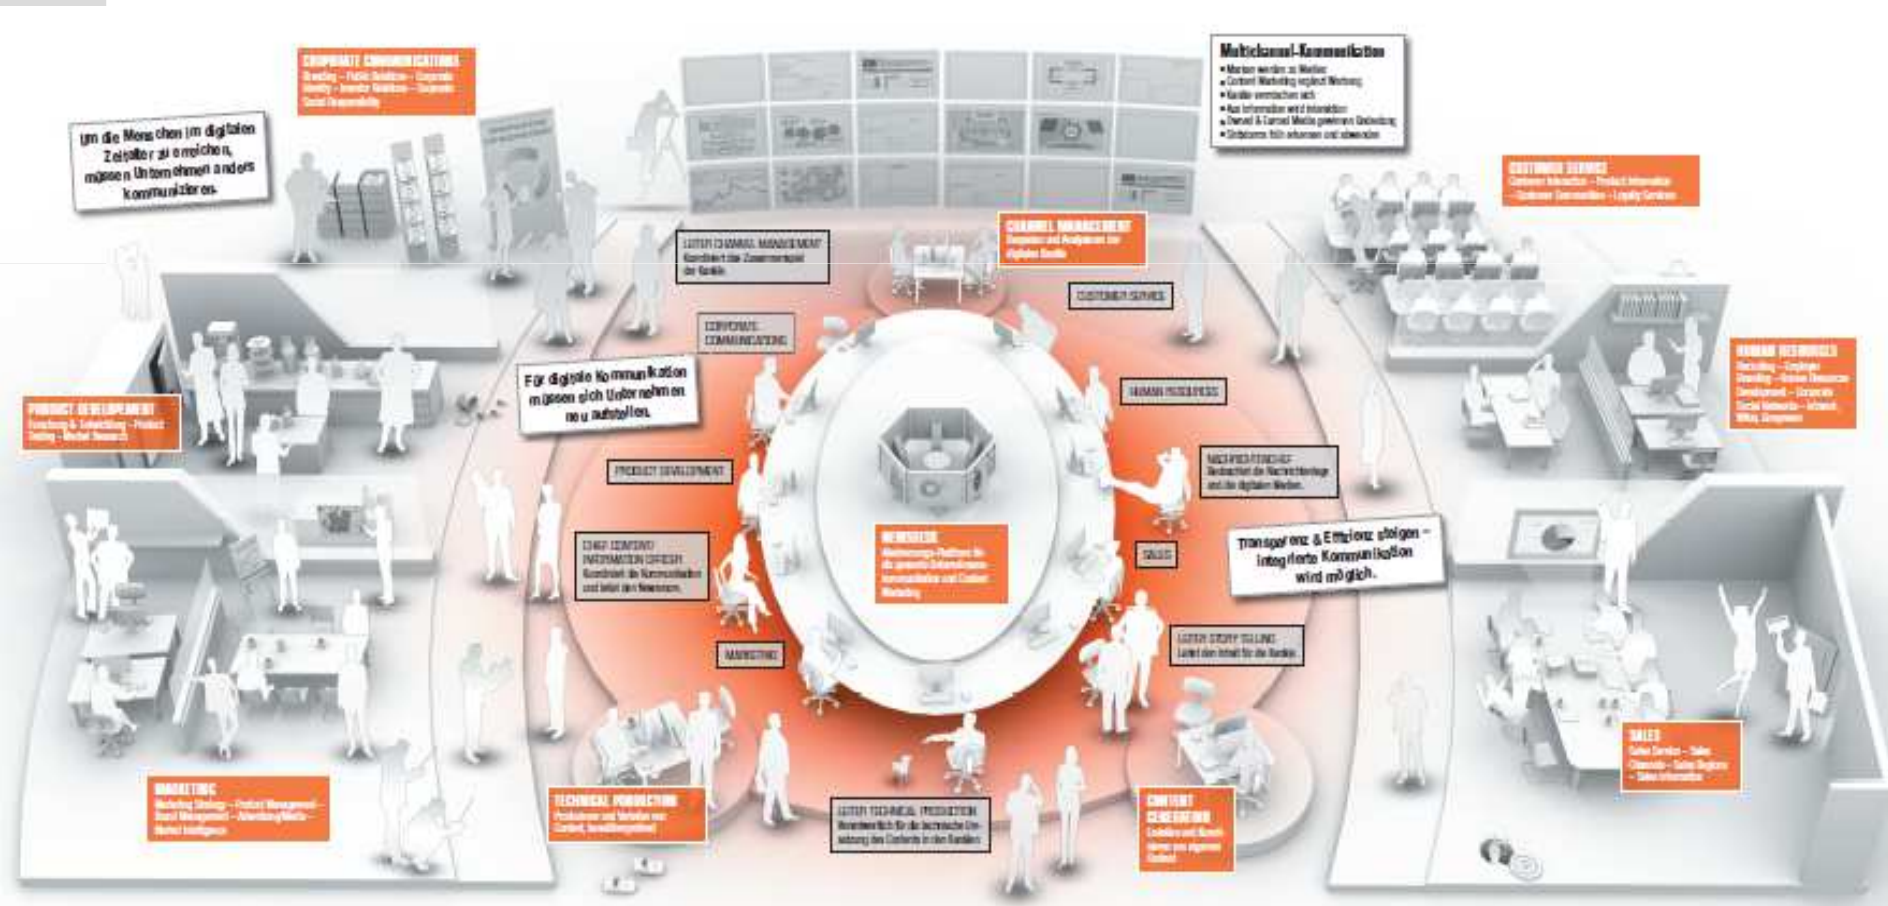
CORPORATE COMMUNICATIONS
Branding – Public Relations – Corporate Identity – Investor Relations – Corporate Social Responsibility

Um die Menschen im digitalen Zeitalter zu erreichen, müssen Unternehmen anders kommunizieren.

Multichannel-Kommunikation
• Marken werden zu Medien
• Content Marketing ergänzt Werbung
• Kanäle vermischen sich
• Aus Information wird Interaktion
• Owned & Earned Media gewinnen Bedeutung
• Silodenken hält erkennen und überwinden

CUSTOMER SERVICE
Customer Interaction – Product Information – Customer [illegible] – Loyalty Services

CHANNEL MANAGEMENT
Steuerung und Realisation der digitalen Kanäle

LEITER CHANNEL MANAGEMENT
Koordiniert das Zusammenspiel der Kanäle

CUSTOMER SERVICE

CORPORATE COMMUNICATIONS

HUMAN RESOURCES
Recruiting – Employer Branding – Human Resources Development – Corporate Social Networks – Intranet, Wikis, Blogs

Für digitale Kommunikation müssen sich Unternehmen neu aufstellen.

HUMAN RESOURCES

PRODUCT DEVELOPMENT
Forschung & Entwicklung – Product Testing – Market Research

PRODUCT DEVELOPMENT

NACHRICHTENCHEF
Bewertet die Nachrichtenlage und die digitalen Medien

NEWSDESK
Marketing-Plattform für die gesamte Unternehmenskommunikation und Content Marketing

CHIEF CONTENT INFORMATION OFFICER
Koordiniert die Kommunikation und leitet den Newsroom

SALES

Transparenz & Effizienz steigen – integrierte Kommunikation wird möglich.

MARKETING

LEITER STORY TELLING
Leitet den Inhalt für die Kanäle

MARKETING
Marketing Strategy – Product Management – Brand Management – Advertising/Media – Market Intelligence

TECHNICAL PRODUCTION
Produktion und Verteilen von Content, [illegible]

LEITER TECHNICAL PRODUCTION
Verantwortlich für die technische Umsetzung des Contents in den Kanälen

CONTENT GENERATION
Entwickeln und Recherchieren von eigenem Content

SALES
Sales Service – Sales Channels – Sales Regions – Sales Information